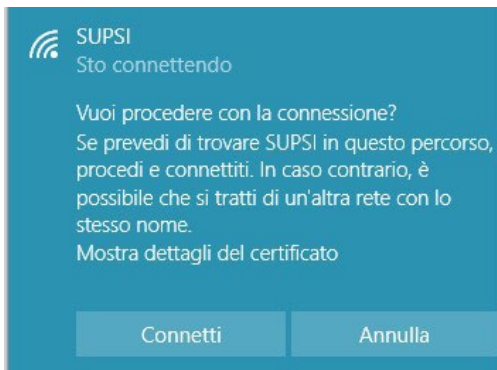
SUPSI
Sto connettendo

Vuoi procedere con la connessione?
Se prevedi di trovare SUPSI in questo percorso, procedi e connettiti. In caso contrario, è possibile che si tratti di un'altra rete con lo stesso nome.
Mostra dettagli del certificato

Connetti

Annulla